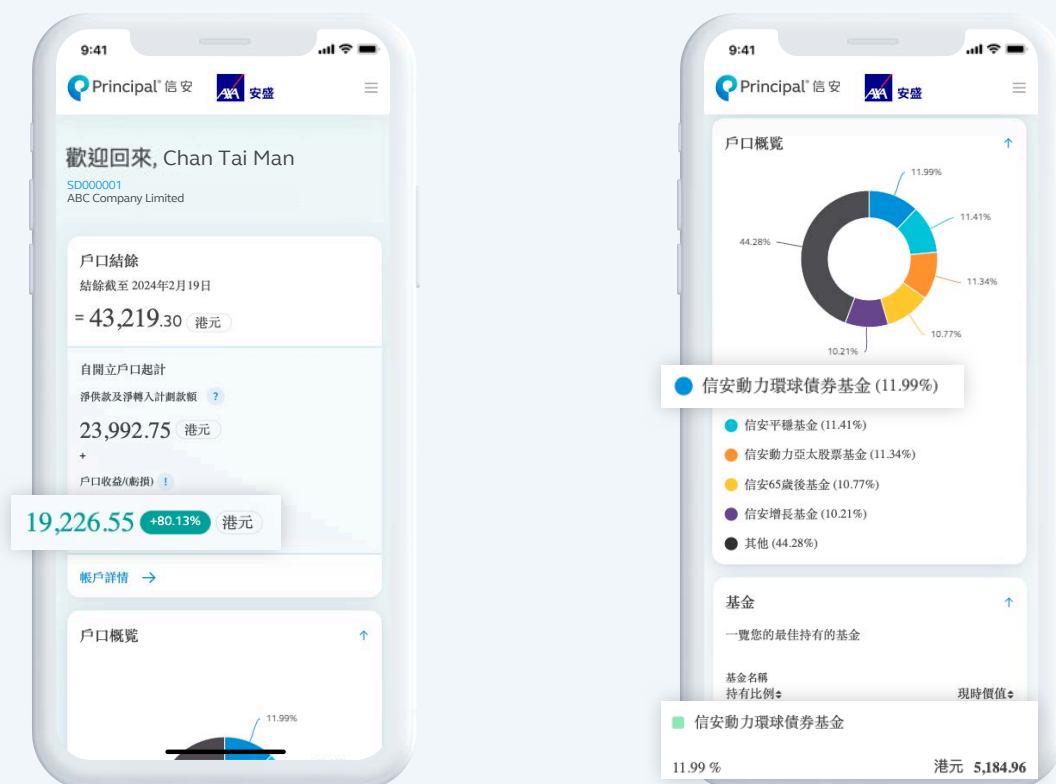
9:41

Principal 信安 AXA 安盛

歡迎回來, Chan Tai Man
SD000001
ABC Company Limited

戶口結餘
結餘截至 2024年2月19日
= 43,219.30 港元

自開立戶口起計
淨供款及淨轉入計劃款額 ?
23,992.75 港元
+
戶口收益/(虧損) !
19,226.55 +80.13% 港元

帳戶詳情 →

戶口概覽
11.99%

9:41

Principal 信安 AXA 安盛

戶口概覽
11.99%
11.41%
44.28%
11.34%
10.77%
10.21%

信安動力環球債券基金 (11.99%)
信安平穩基金 (11.41%)
信安動力亞太股票基金 (11.34%)
信安65歲後基金 (10.77%)
信安增長基金 (10.21%)
其他 (44.28%)

基金
一覽您的最佳持有的基金

基金名稱
持有比例
現時價值

信安動力環球債券基金
11.99 %
港元 5,184.96